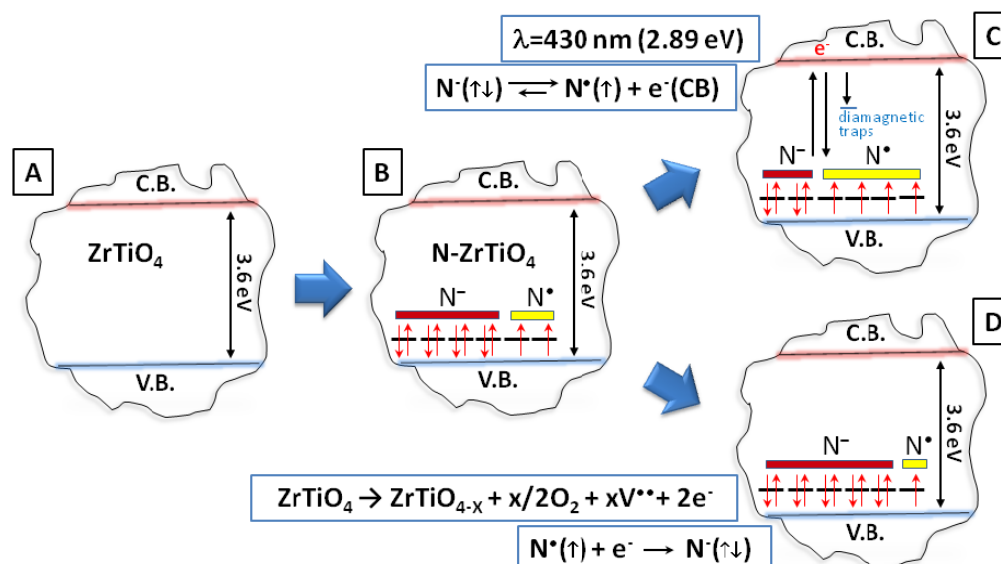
$\lambda$=430 nm (2.89 eV)

N$^-$(↑↓) ⇌ N$^\bullet$(↑) + e$^-$(CB)

C

e$^-$ C.B.

diamagnetic traps

3.6eV

N$^-$ N$^\bullet$

V.B.

A

C.B.

ZrTiO$_4$

3.6eV

V.B.

B

C.B.

N-ZrTiO$_4$

3.6eV

N$^-$ N$^\bullet$

V.B.

D

C.B.

3.6eV

N$^-$ N$^\bullet$

V.B.

ZrTiO$_4$ → ZrTiO$_{4-X}$ + x/2O$_2$ + xV$^{\bullet\bullet}$+ 2e$^-$

N$^\bullet$(↑) + e$^-$ ⟶ N$^-$(↑↓)